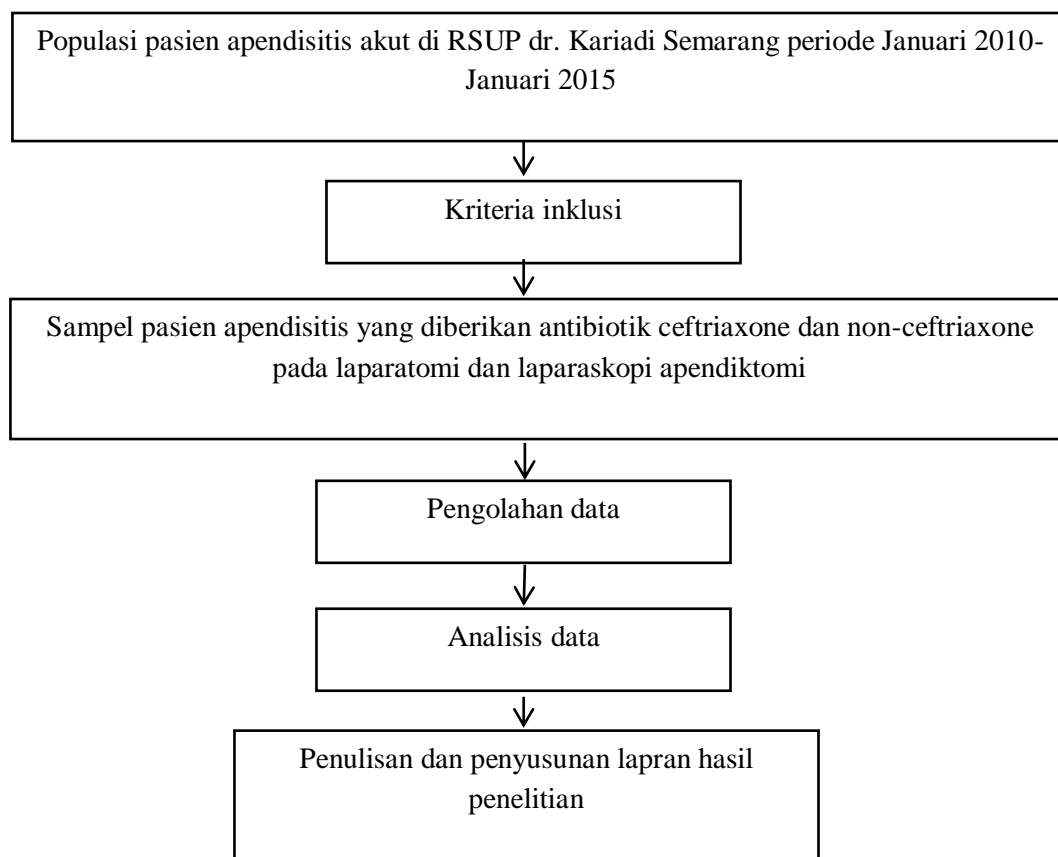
Populasi pasien apendisitis akut di RSUP dr. Kariadi Semarang periode Januari 2010-Januari 2015

Kriteria inklusi

Sampel pasien apendisitis yang diberikan antibiotik ceftriaxone dan non-ceftriaxone pada laparatomi dan laparaskopi apendiktomi

Pengolahan data

Analisis data

Penulisan dan penyusunan lapran hasil penelitian